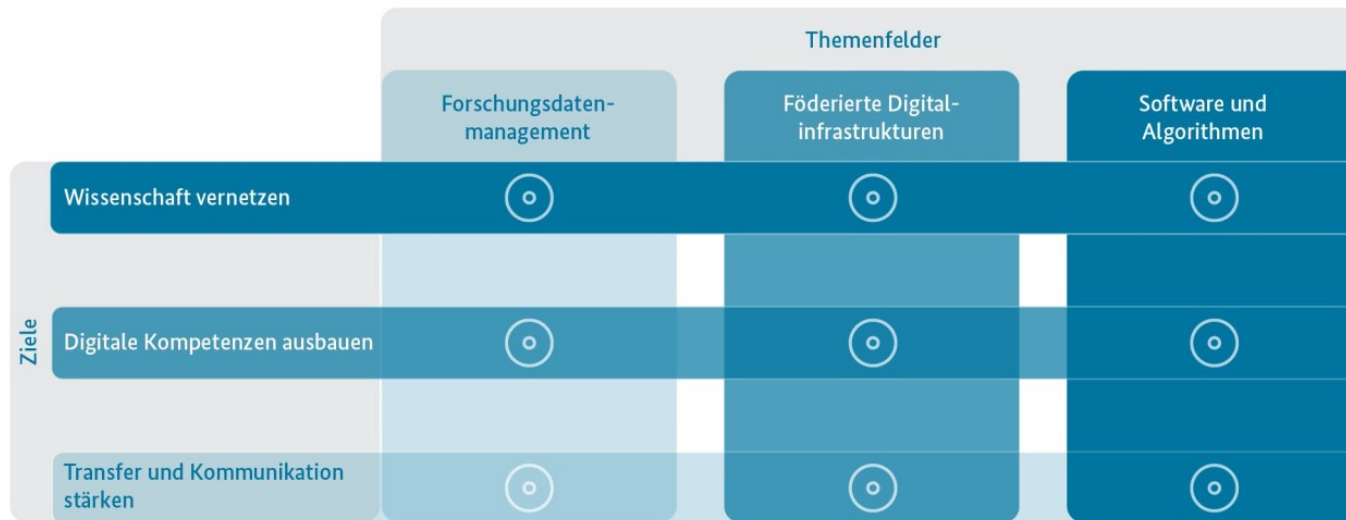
Themenfelder

| | Forschungsdatenmanagement | Föderierte Digitalinfrastrukturen | Software und Algorithmen |
|---|---|---|---|
| Wissenschaft vernetzen | | | |
| Digitale Kompetenzen ausbauen | | | |
| Transfer und Kommunikation stärken | | | |

Ziele